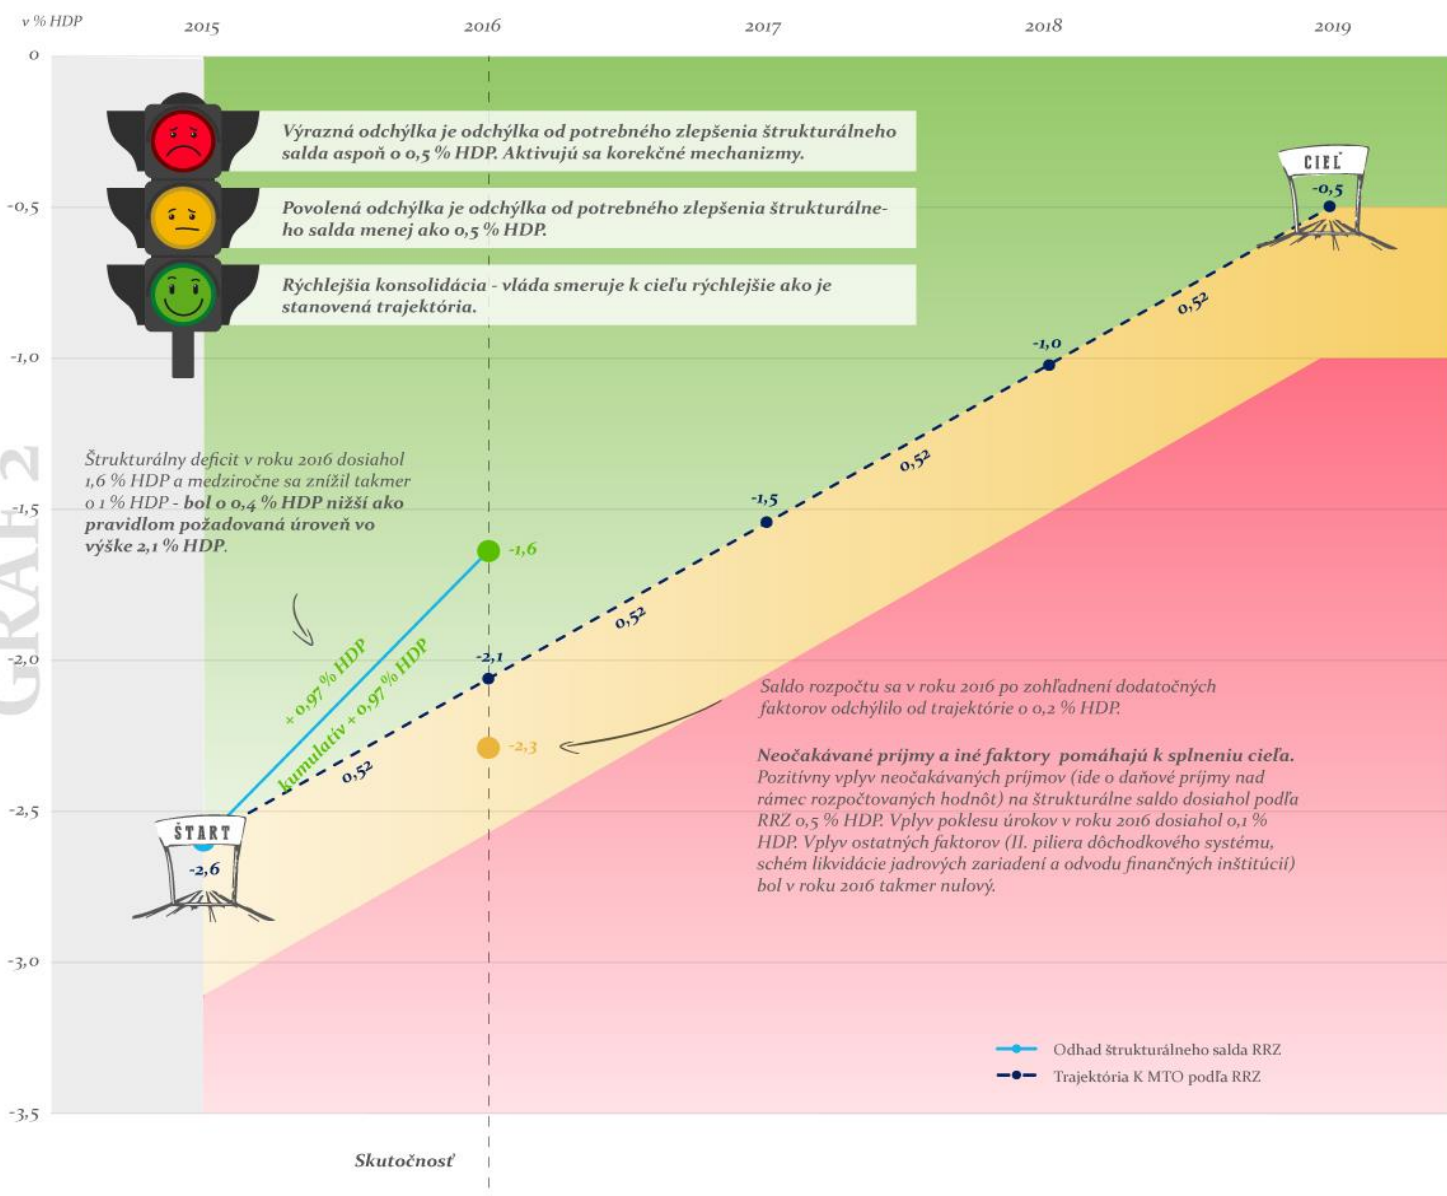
v % HDP
2015
2016
2017
2018
2019
0
-0,5
-1,0
-1,5
-2,0
-2,5
-3,0
-3,5

GRAF 2

Výrazná odchýlka je odchýlka od potrebného zlepšenia štrukturálneho salda aspoň o 0,5 % HDP. Aktivujú sa korekčné mechanizmy.

Povolená odchýlka je odchýlka od potrebného zlepšenia štrukturálneho salda menej ako 0,5 % HDP.

Rýchlejšia konsolidácia - vláda smeruje k cieľu rýchlejšie ako je stanovená trajektória.

CIEĽ
-0,5
0,52
-1,0
0,52
-1,5
0,52
-2,1
0,52
-1,6
-2,3

Štrukturálny deficit v roku 2016 dosiahol 1,6 % HDP a medziročne sa znížil takmer o 1 % HDP - bol o 0,4 % HDP nižší ako pravidlom požadovaná úroveň vo výške 2,1 % HDP.

+ 0,97 % HDP
kumulatív + 0,97 % HDP

ŠTART
-2,6

Saldo rozpočtu sa v roku 2016 po zohľadnení dodatočných faktorov odchýlilo od trajektórie o 0,2 % HDP.

Neočakávané príjmy a iné faktory pomáhajú k splneniu cieľa. Pozitívny vplyv neočakávaných príjmov (ide o daňové príjmy nad rámec rozpočtovaných hodnôt) na štrukturálne saldo dosiahol podľa RRZ 0,5 % HDP. Vplyv poklesu úrokov v roku 2016 dosiahol 0,1 % HDP. Vplyv ostatných faktorov (II. piliera dôchodkového systému, schém likvidácie jadrových zariadení a odvodu finančných inštitúcií) bol v roku 2016 takmer nulový.

Odhad štrukturálneho salda RRZ
Trajektória K MTO podľa RRZ

Skutočnosť